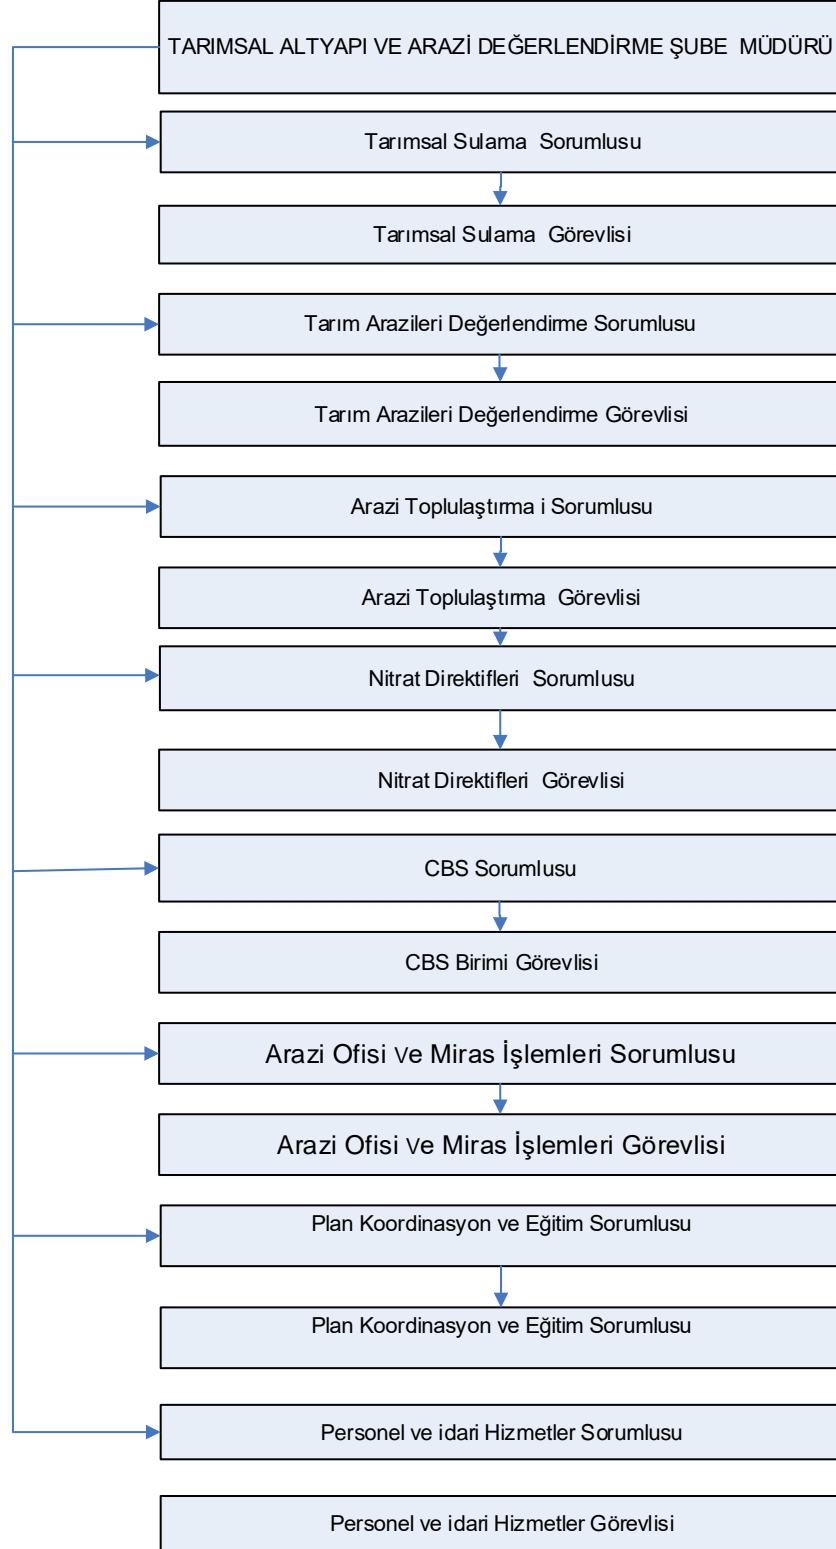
TARIMSAL ALTYAPI VE ARAZİ DEĞERLENDİRME ŞUBE MÜDÜRÜ

Tarımsal Sulama Sorumlusu

Tarımsal Sulama Görevlisi

Tarım Arazileri Değerlendirme Sorumlusu

Tarım Arazileri Değerlendirme Görevlisi

Arazi Toplulaştırma i Sorumlusu

Arazi Toplulaştırma Görevlisi

Nitrat Direktifleri Sorumlusu

Nitrat Direktifleri Görevlisi

CBS Sorumlusu

CBS Birimi Görevlisi

Arazi Ofisi ve Miras İşlemleri Sorumlusu

Arazi Ofisi ve Miras İşlemleri Görevlisi

Plan Koordinasyon ve Eğitim Sorumlusu

Plan Koordinasyon ve Eğitim Sorumlusu

Personel ve idari Hizmetler Sorumlusu

Personel ve idari Hizmetler Görevlisi